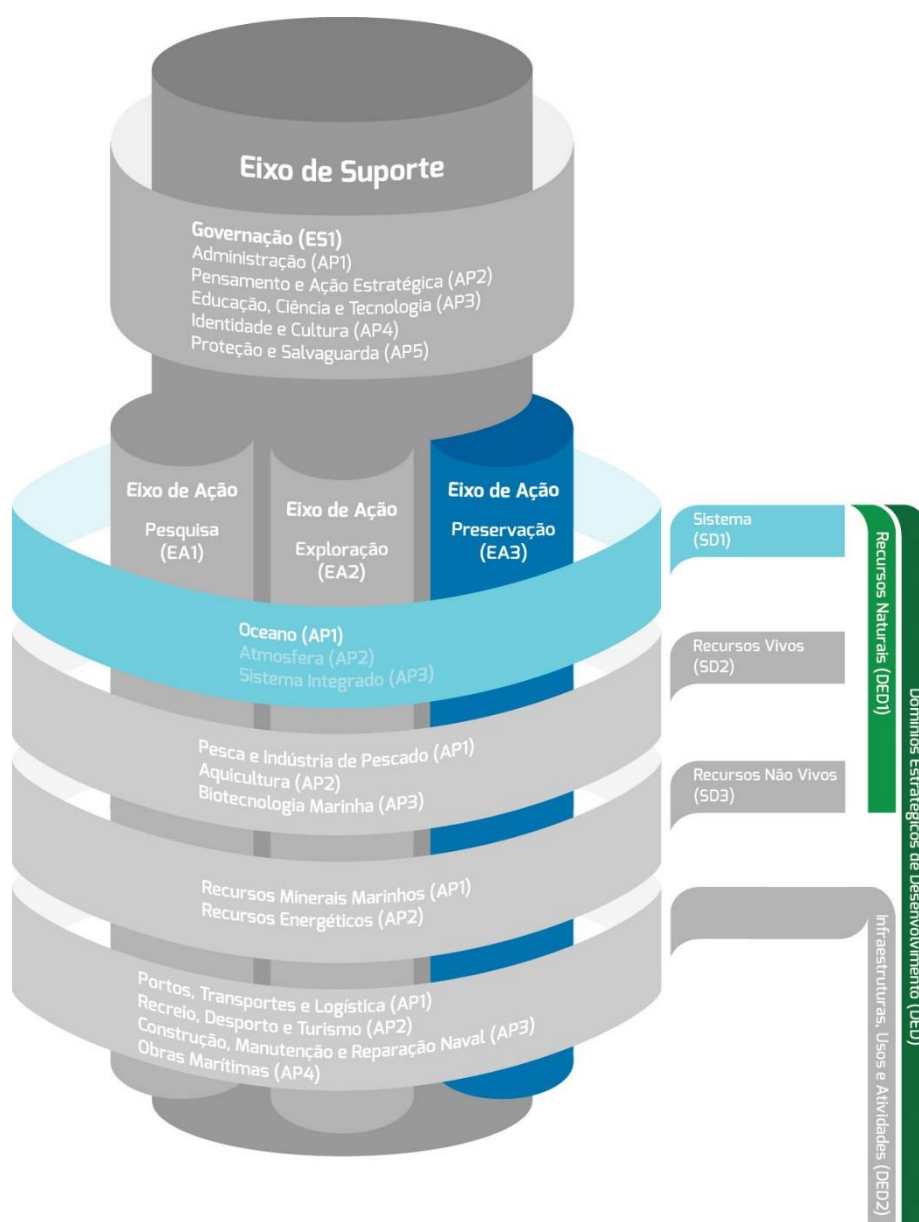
Eixo de Suporte

Governação (ES1)
Administração (AP1)
Pensamento e Ação Estratégica (AP2)
Educação, Ciência e Tecnologia (AP3)
Identidade e Cultura (AP4)
Proteção e Salvaguarda (AP5)

Eixo de Ação
Pesquisa
(EA1)

Eixo de Ação
Exploração
(EA2)

Eixo de Ação
Preservação
(EA3)

Oceano (AP1)
Atmosfera (AP2)
Sistema Integrado (AP3)

Pesca e Indústria de Pescado (AP1)
Aquicultura (AP2)
Biotecnologia Marinha (AP3)

Recursos Minerais Marinhos (AP1)
Recursos Energéticos (AP2)

Portos, Transportes e Logística (AP1)
Recreio, Desporto e Turismo (AP2)
Construção, Manutenção e Reparação Naval (AP3)
Obras Marítimas (AP4)

Sistema
(SD1)

Recursos Vivos
(SD2)

Recursos Não Vivos
(SD3)

Recursos Naturais (DED1)

Infraestruturas, Usos e Atividades (DED2)

Domínios Estratégicos de Desenvolvimento (DED)